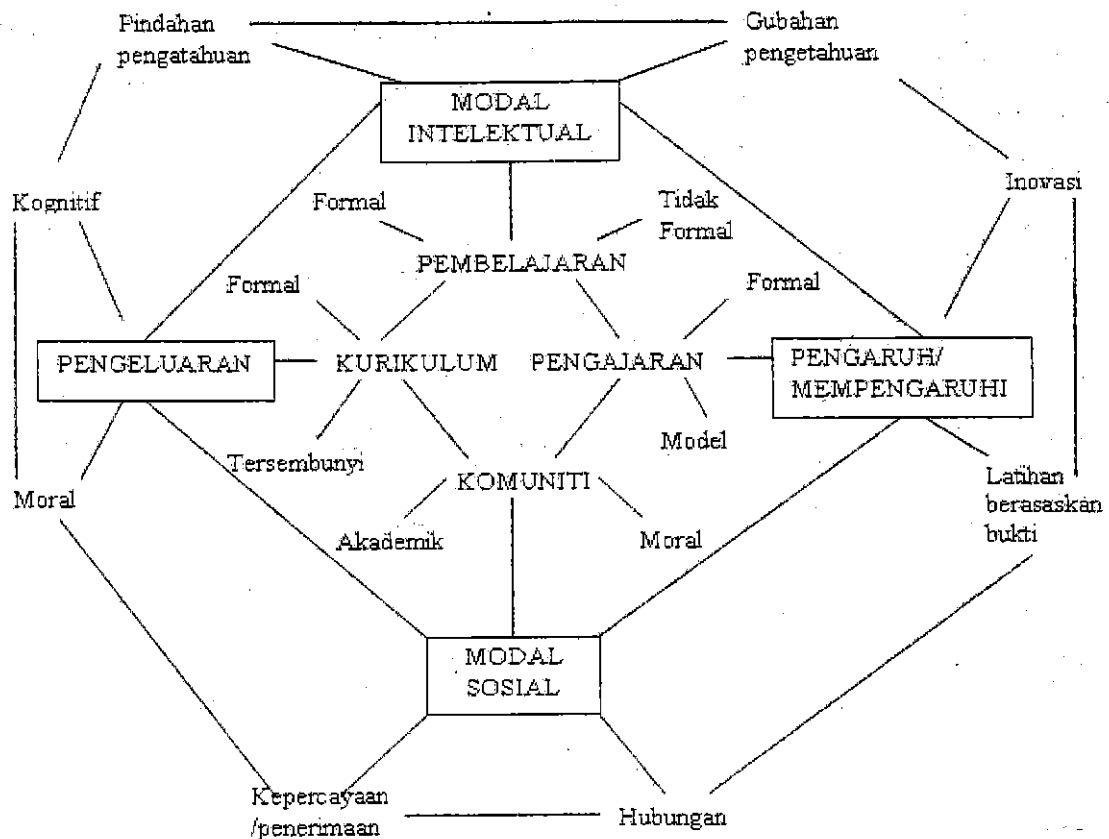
Pindahan pengatahuan

Gubahan pengetahuan

MODAL INTELEKTUAL

Kognitif

Formal

Tidak Formal

Inovasi

PEMBELAJARAN

Formal

Formal

PENGELUARAN

KURIKULUM

PENGAJARAN

PENGARUH/ MEMPENGARUHI

Model

Tersembunyi

Moral

KOMUNITI

Latihan berasaskan bukti

Akademik

Moral

MODAL SOSIAL

Kepercayaan /penerimaan

Hubungan